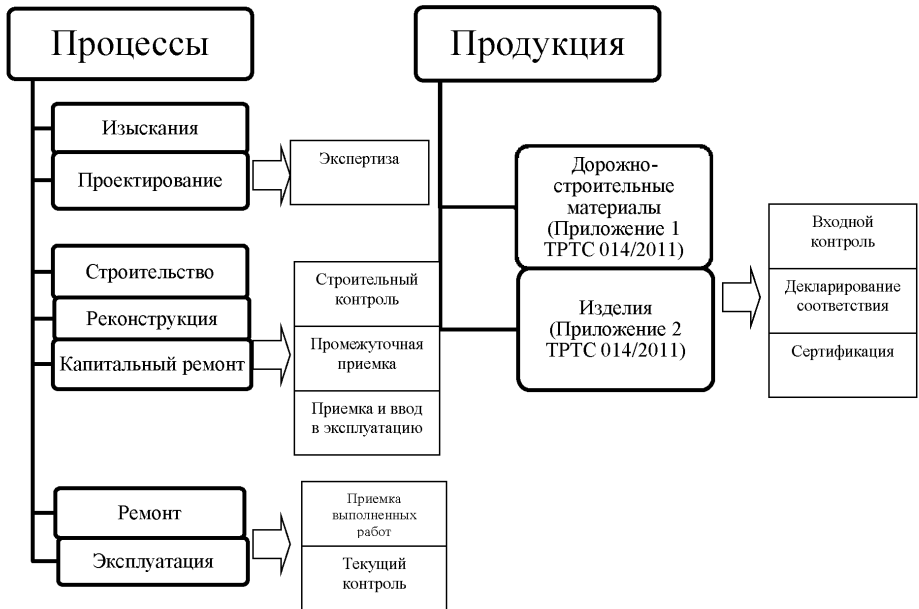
Процессы

Изыскания

Проектирование

Экспертиза

Строительство

Реконструкция

Капитальный ремонт

Строительный контроль

Промежуточная приемка

Приемка и ввод в эксплуатацию

Ремонт

Эксплуатация

Приемка выполненных работ

Текущий контроль

Продукция

Дорожно-строительные материалы (Приложение 1 ТРТС 014/2011)

Изделия (Приложение 2 ТРТС 014/2011)

Входной контроль

Декларирование соответствия

Сертификация